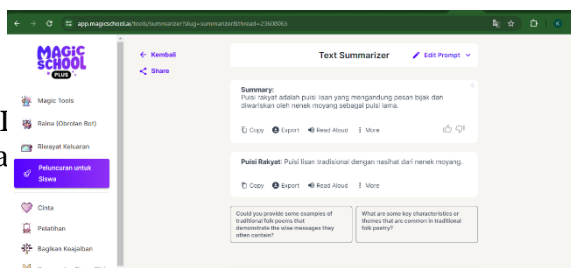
app.magicschool.ai/tools/summarizer?slug=summarizer&thread=23608065

MAGIC SCHOOL PLUS

Magic Tools
Raina (Obrolan Bot)
Riwayat Keluaran
Peluncuran untuk Siswa
Cinta
Pelatihan
Bagikan Keajaiban

l
a

← Kembali
Share

Text Summarizer
Edit Prompt

Summary:
Puisi rakyat adalah puisi lisan yang mengandung pesan bijak dan diwariskan oleh nenek moyang sebagai puisi lama.

Copy Export Read Aloud More

Puisi Rakyat: Puisi lisan tradisional dengan nasihat dari nenek moyang.

Copy Export Read Aloud More

Could you provide some examples of traditional folk poems that demonstrate the wise messages they often contain?

What are some key characteristics or themes that are common in traditional folk poetry?